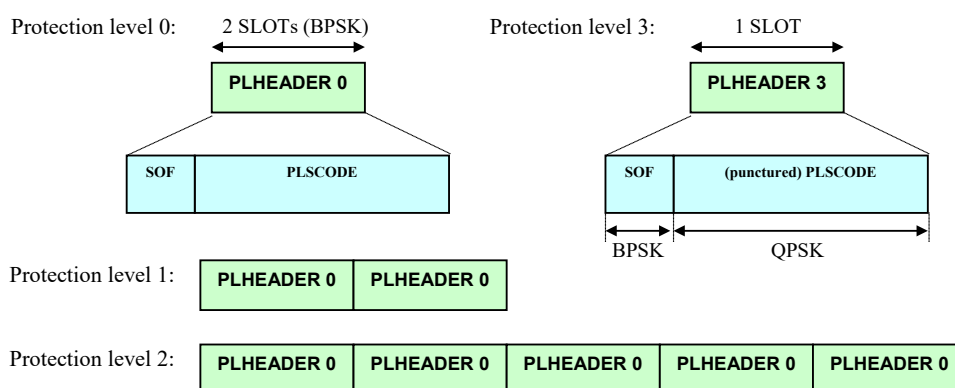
Protection level 0: 2 SLOTs (BPSK)

PLHEADER 0

SOF PLSCODE

Protection level 3: 1 SLOT

PLHEADER 3

SOF (punctured) PLSCODE

BPSK QPSK

Protection level 1:

| PLHEADER 0 | PLHEADER 0 |
|---|---|

Protection level 2:

| PLHEADER 0 | PLHEADER 0 | PLHEADER 0 | PLHEADER 0 | PLHEADER 0 |
|---|---|---|---|---|